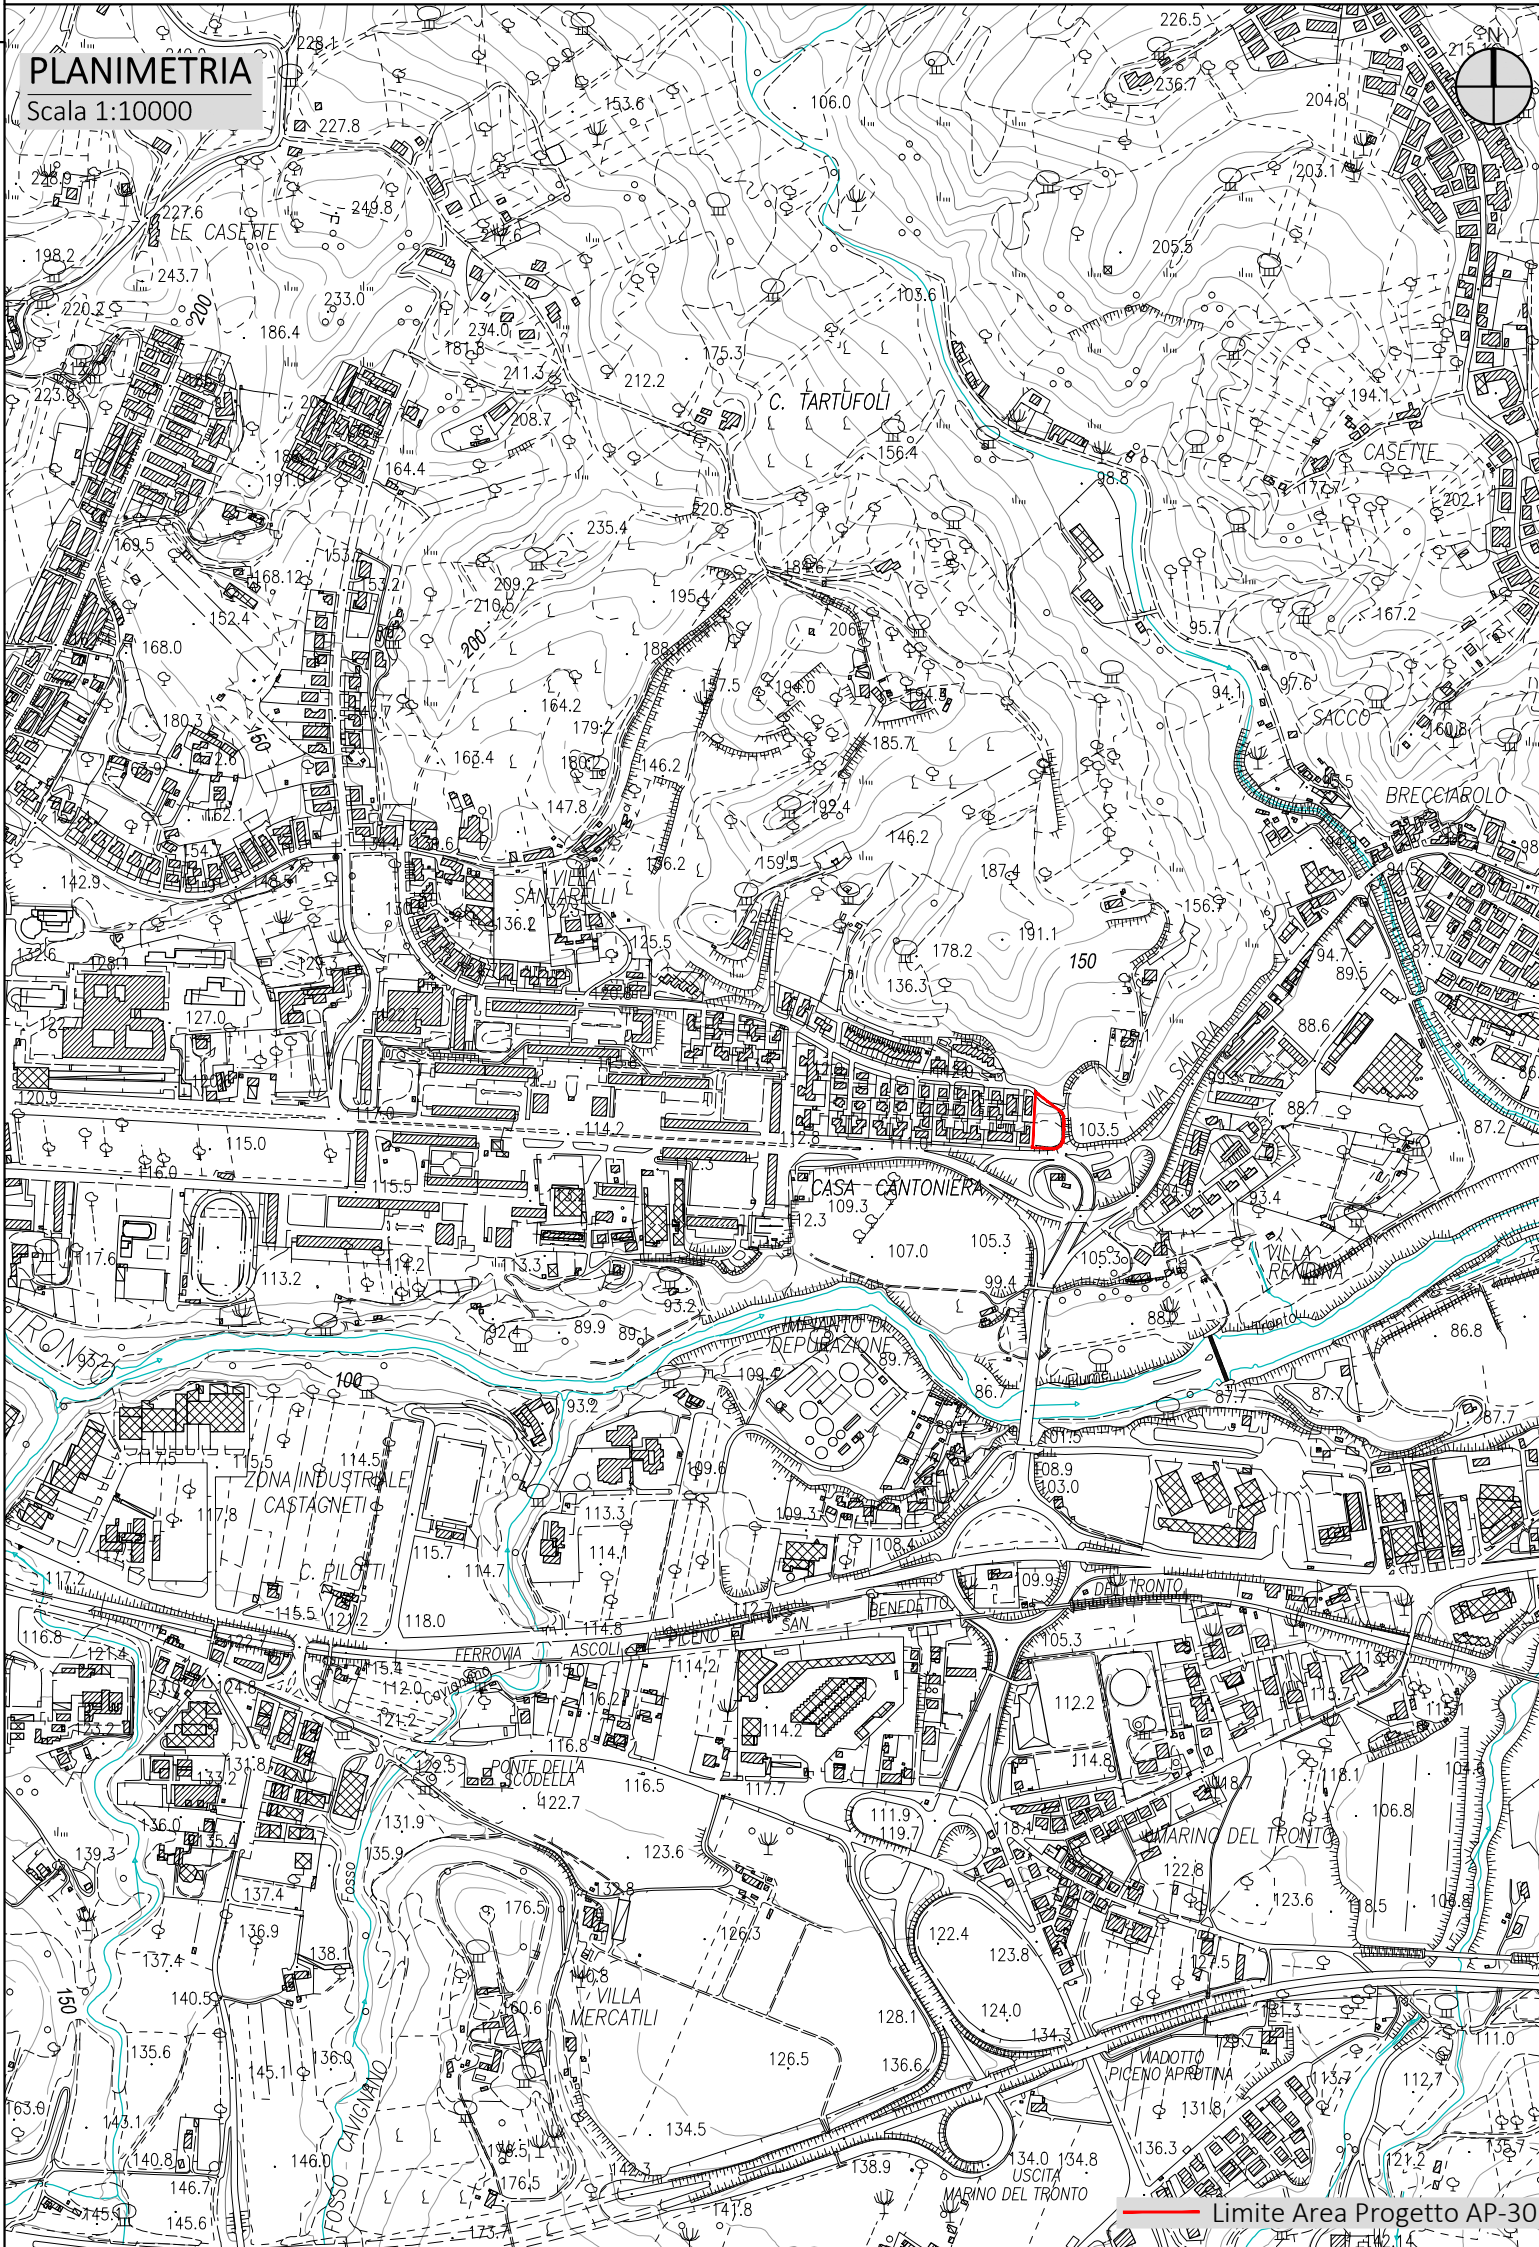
PLANIMETRIA
Scala 1:10000

N

LE CASETTE
C. TARTUFOLI
CASETTE
SACCO
BRECCIAROLO
VILLA SANTARELLI
VIA SALARIA
CASA CANTONIERA
VILLA RENDINA
IMPIANTO DI DEPURAZIONE
ZONA INDUSTRIALE CASTAGNETI
C. PILOTTI
FERROVIA ASCOLI PICENO SAN BENEDETTO DEL TRONTO
PONTE DELLA SCODELLA
MARINO DEL TRONTO
VILLA MERCATILI
VIADOTTO PICENO APRUTINA
USCITA MARINO DEL TRONTO
FOSSO CAVIGNANO
Fosso

226.5
236.7
204.8
106.0
153.6
228.1
227.8
226.9
227.6
249.8
198.2
243.7
220.2
233.0
186.4
223.0
234.0
181.3
211.3
175.3
212.2
103.6
208.7
156.4
98.8
194.1
177.7
202.1
203.1
205.5
191.0
164.4
220.8
235.4
169.5
168.12
153.2
209.2
210.5
195.4
184.6
95.7
167.2
152.4
168.0
188
206
194.0
194.8
94.1
97.6
180.3
164.2
179.2
185.7
160.8
163.4
180.2
146.2
192.4
162.1
147.8
146.2
142.9
156.2
159.5
187.4
156.7
136.2
125.5
178.2
191.1
150
94.7
89.5
136.3
88.6
132.6
127.0
120.9
103.5
88.7
87.2
115.0
116.0
114.2
115.5
109.3
107.0
105.3
93.4
112.3
113.2
117.6
113.3
99.4
105.3
93.2
89.9
89.1
88.0
86.8
93.2
100
109.4
89.7
86.7
87.7
87.7
87.7
93.2
117.5
115.5
114.5
109.6
101.5
108.9
103.0
117.8
113.3
109.3
115.7
114.1
108.4
117.2
114.7
109.9
115.5
121.2
118.0
114.8
116.8
121.4
115.4
112.0
114.2
105.3
116.2
123.2
121.2
124.8
114.2
112.2
131.8
122.5
116.8
116.5
114.8
118.7
118.1
122.7
117.7
133.2
136.0
135.4
131.9
111.9
119.7
106.8
139.3
135.9
123.6
118.1
122.8
137.4
176.5
132.8
123.6
118.5
136.9
126.3
122.4
123.8
137.4
138.1
117.5
140.5
140.8
124.0
131.3
111.0
135.6
160.6
128.1
134.3
145.1
136.0
126.5
136.6
112.7
163.6
143.1
131.8
140.8
146.0
134.5
134.0
134.8
136.3
146.7
176.5
138.9
145.1
145.6
141.8
200
150

Limite Area Progetto AP-30